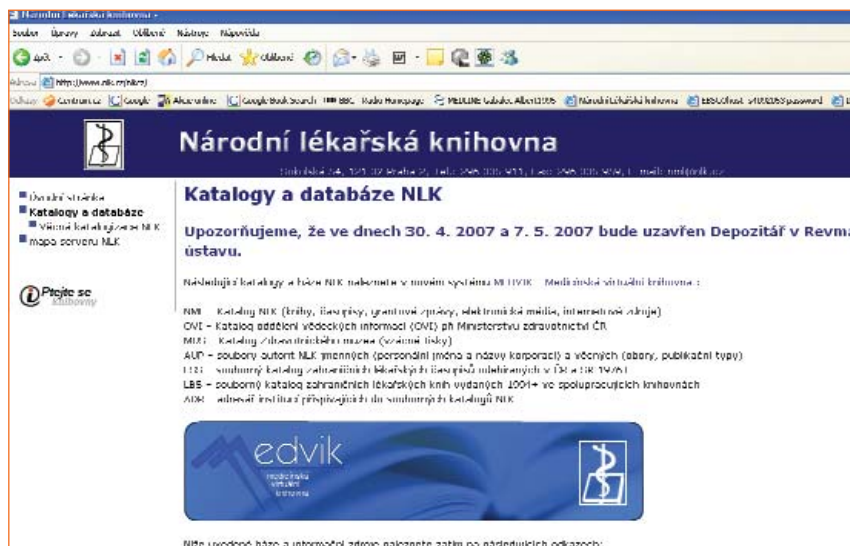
Národní lékařská knihovna -

Soubor Úpravy Zobrazit Oblíbené Nástroje Nápověda

Zpět Hledat Oblíbené

Adresa http://www.nlk.cz/nlk/

Odkazy Centrum.cz Google Atlas online Google Book Search BBC Radio Homepage MEDLINE Gateway Albert1996 Národní lékařská knihovna EBSCOhost

Národní lékařská knihovna

Sokolská 54, 121 32 Praha 2, tel.: 296 335 911, fax: 296 335 959, e-mail: nml@nlk.cz

Úvodní stránka
Katalogy a databáze
Všichni katalogizace NLK
mapa serveru NLK

Ptejte se knihovny

Katalogy a databáze NLK

Upozorňujeme, že ve dnech 30. 4. 2007 a 7. 5. 2007 bude uzavřen Depozitář v Revm ústavu.

Následující katalogy a báze NLK naleznete v novém systému MEDVIK - Medicínská virtuální knihovna :

NML - Katalog NLK (knihy, časopisy, grantové zprávy, elektronická média, internetové zdroje)
OVI - Katalog oddělení vědeckých informací (OVI) při Ministerstvu zdravotnictví ČR
MUZ - Katalog Zdravotnického muzea (vzácné tisky)
AUT - soubory autorit NLK jmenných (personální jména a názvy korporací) a věcných (obory, publikační typy)
LEK - souborný katalog zahraničních lékařských časopisů odebíraných v ČR a SR 1976/
LBS - souborný katalog zahraničních lékařských knih vydaných 1991+ ve spolupracujících knihovnách
ADR - adresář institucí přispívajících do souborných katalogů NLK

edvik
medicínská virtuální knihovna

Níže uvedené báze a informační zdroje naleznete zatím po následujících odkazech: